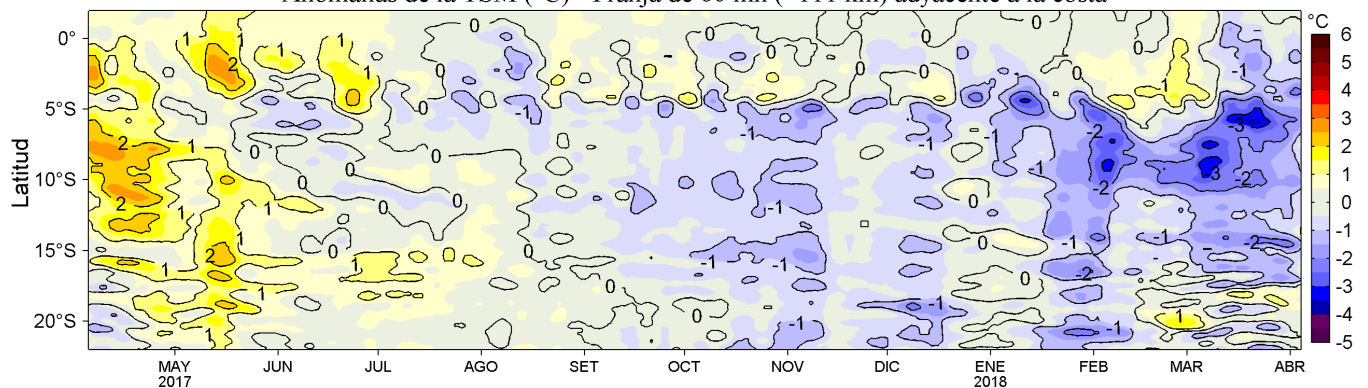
Anomalías de la TSM (°C) - Franja de 60 mn (~111 km) adyacente a la costa

Latitud

0°
5°S
10°S
15°S
20°S

MAY 2017
JUN
JUL
AGO
SET
OCT
NOV
DIC
ENE 2018
FEB
MAR
ABR

°C
6
5
4
3
2
1
0
-1
-2
-3
-4
-5

1
2
1
1
1
0
0
2
2
1
0
0
0
0
1
2
1
1
1
0
0
0
0
-1
-1
-1
-1
-1
-1
-1
-1
-1
-2
-2
-2
-2
-3
-3
-2
-2
-1
0
0
0
0
1
1